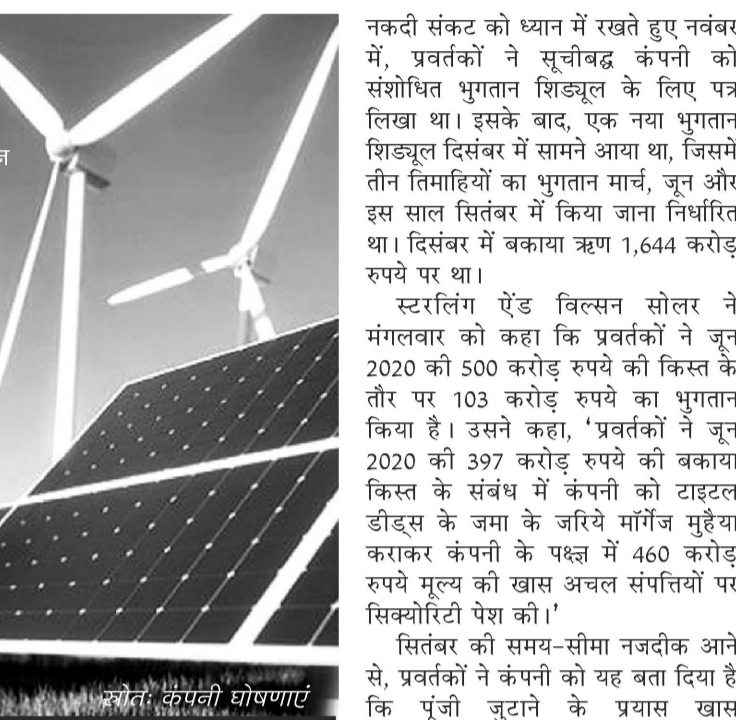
न

स्रोतः कंपनी घोषणाएं

नकदी संकट को ध्यान में रखते हुए नवंबर में, प्रवर्तकों ने सूचीबद्ध कंपनी को संशोधित भुगतान शिड्यूल के लिए पत्र लिखा था। इसके बाद, एक नया भुगतान शिड्यूल दिसंबर में सामने आया था, जिसमे तीन तिमाहियों का भुगतान मार्च, जून और इस साल सितंबर में किया जाना निर्धारित था। दिसंबर में बकाया ऋण 1,644 करोड़ रुपये पर था।

स्टरलिंग ऐंड विल्सन सोलर ने मंगलवार को कहा कि प्रवर्तकों ने जून 2020 की 500 करोड़ रुपये की किस्त के तौर पर 103 करोड़ रुपये का भुगतान किया है। उसने कहा, 'प्रवर्तकों ने जून 2020 की 397 करोड़ रुपये की बकाया किस्त के संबंध में कंपनी को टाइटल डीड्स के जमा के जरिये मॉर्गेज मुहैया कराकर कंपनी के पक्ष में 460 करोड़ रुपये मूल्य की खास अचल संपत्तियों पर सिक्योरिटी पेश की।'

सितंबर की समय-सीमा नजदीक आने से, प्रवर्तकों ने कंपनी को यह बता दिया है कि पूंजी जुटाने के प्रयास खास